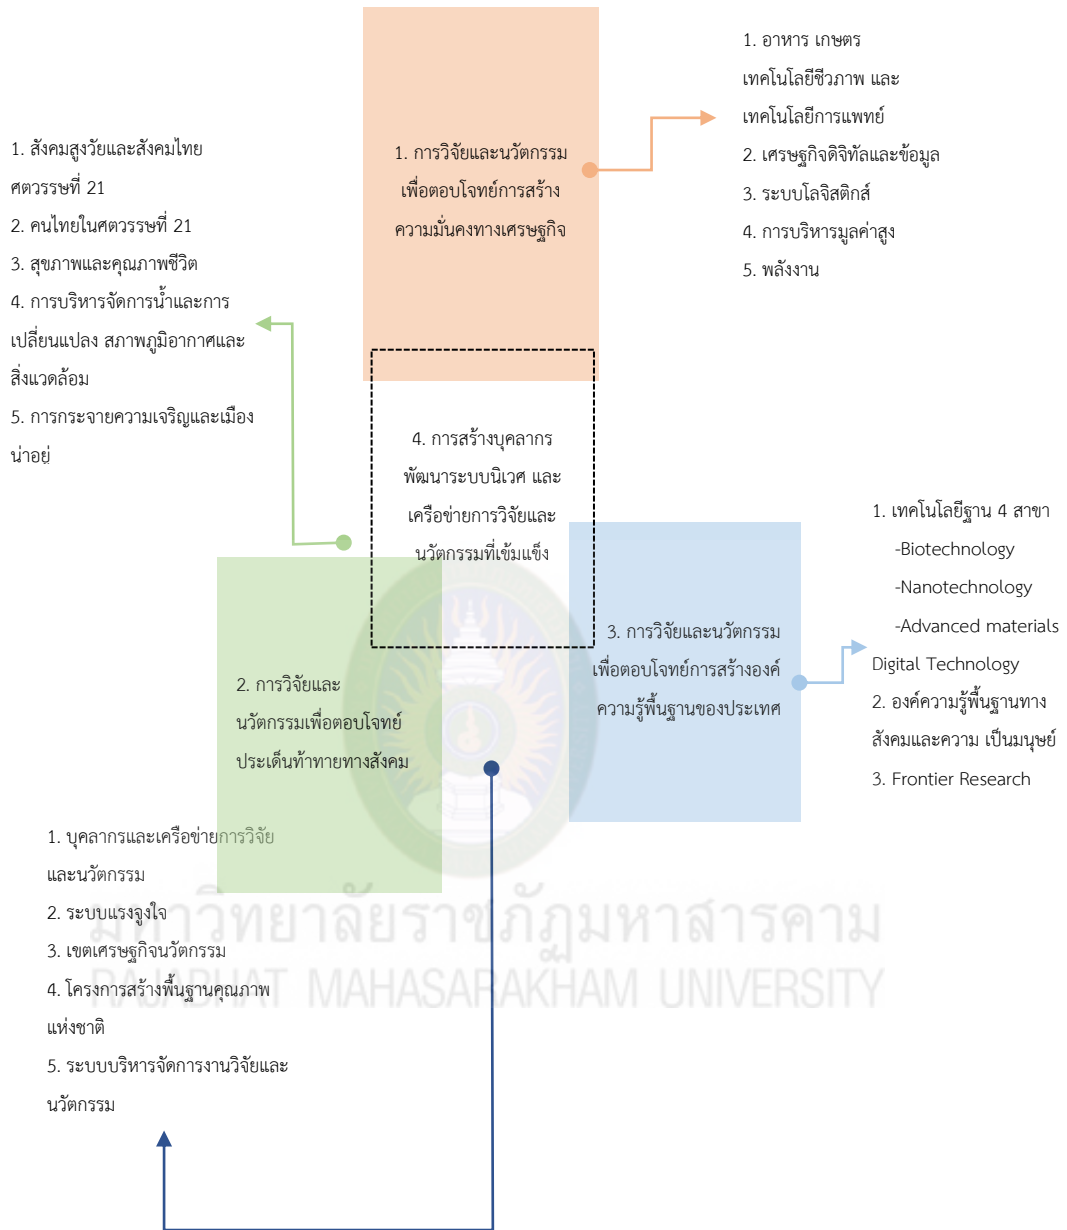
1. การวิจัยและนวัตกรรมเพื่อตอบโจทย์การสร้างความมั่นคงทางเศรษฐกิจ

1. อาหาร เกษตร เทคโนโลยีชีวภาพ และเทคโนโลยีการแพทย์
2. เศรษฐกิจดิจิทัลและข้อมูล
3. ระบบโลจิสติกส์
4. การบริหารมูลค่าสูง
5. พลังงาน

1. สังคมสูงวัยและสังคมไทยศตวรรษที่ 21
2. คนไทยในศตวรรษที่ 21
3. สุขภาพและคุณภาพชีวิต
4. การบริหารจัดการน้ำและการเปลี่ยนแปลง สภาพภูมิอากาศและสิ่งแวดล้อม
5. การกระจายความเจริญและเมืองน่าอยู่

4. การสร้างบุคลากร พัฒนาระบบนิเวศ และเครือข่ายการวิจัยและนวัตกรรมที่เข้มแข็ง

1. เทคโนโลยีฐาน 4 สาขา
-Biotechnology
-Nanotechnology
-Advanced materials
Digital Technology
2. องค์ความรู้พื้นฐานทางสังคมและความ เป็นมนุษย์
3. Frontier Research

3. การวิจัยและนวัตกรรมเพื่อตอบโจทย์การสร้างองค์ความรู้พื้นฐานของประเทศ

2. การวิจัยและนวัตกรรมเพื่อตอบโจทย์ประเด็นท้าทายทางสังคม

1. บุคลากรและเครือข่ายการวิจัยและนวัตกรรม
2. ระบบแรงจูงใจ
3. เขตเศรษฐกิจนวัตกรรม
4. โครงการสร้างพื้นฐานคุณภาพแห่งชาติ
5. ระบบบริหารจัดการงานวิจัยและนวัตกรรม

มหาวิทยาลัยราชภัฏมหาสารคาม
RAJABHAT MAHASARAKHAM UNIVERSITY